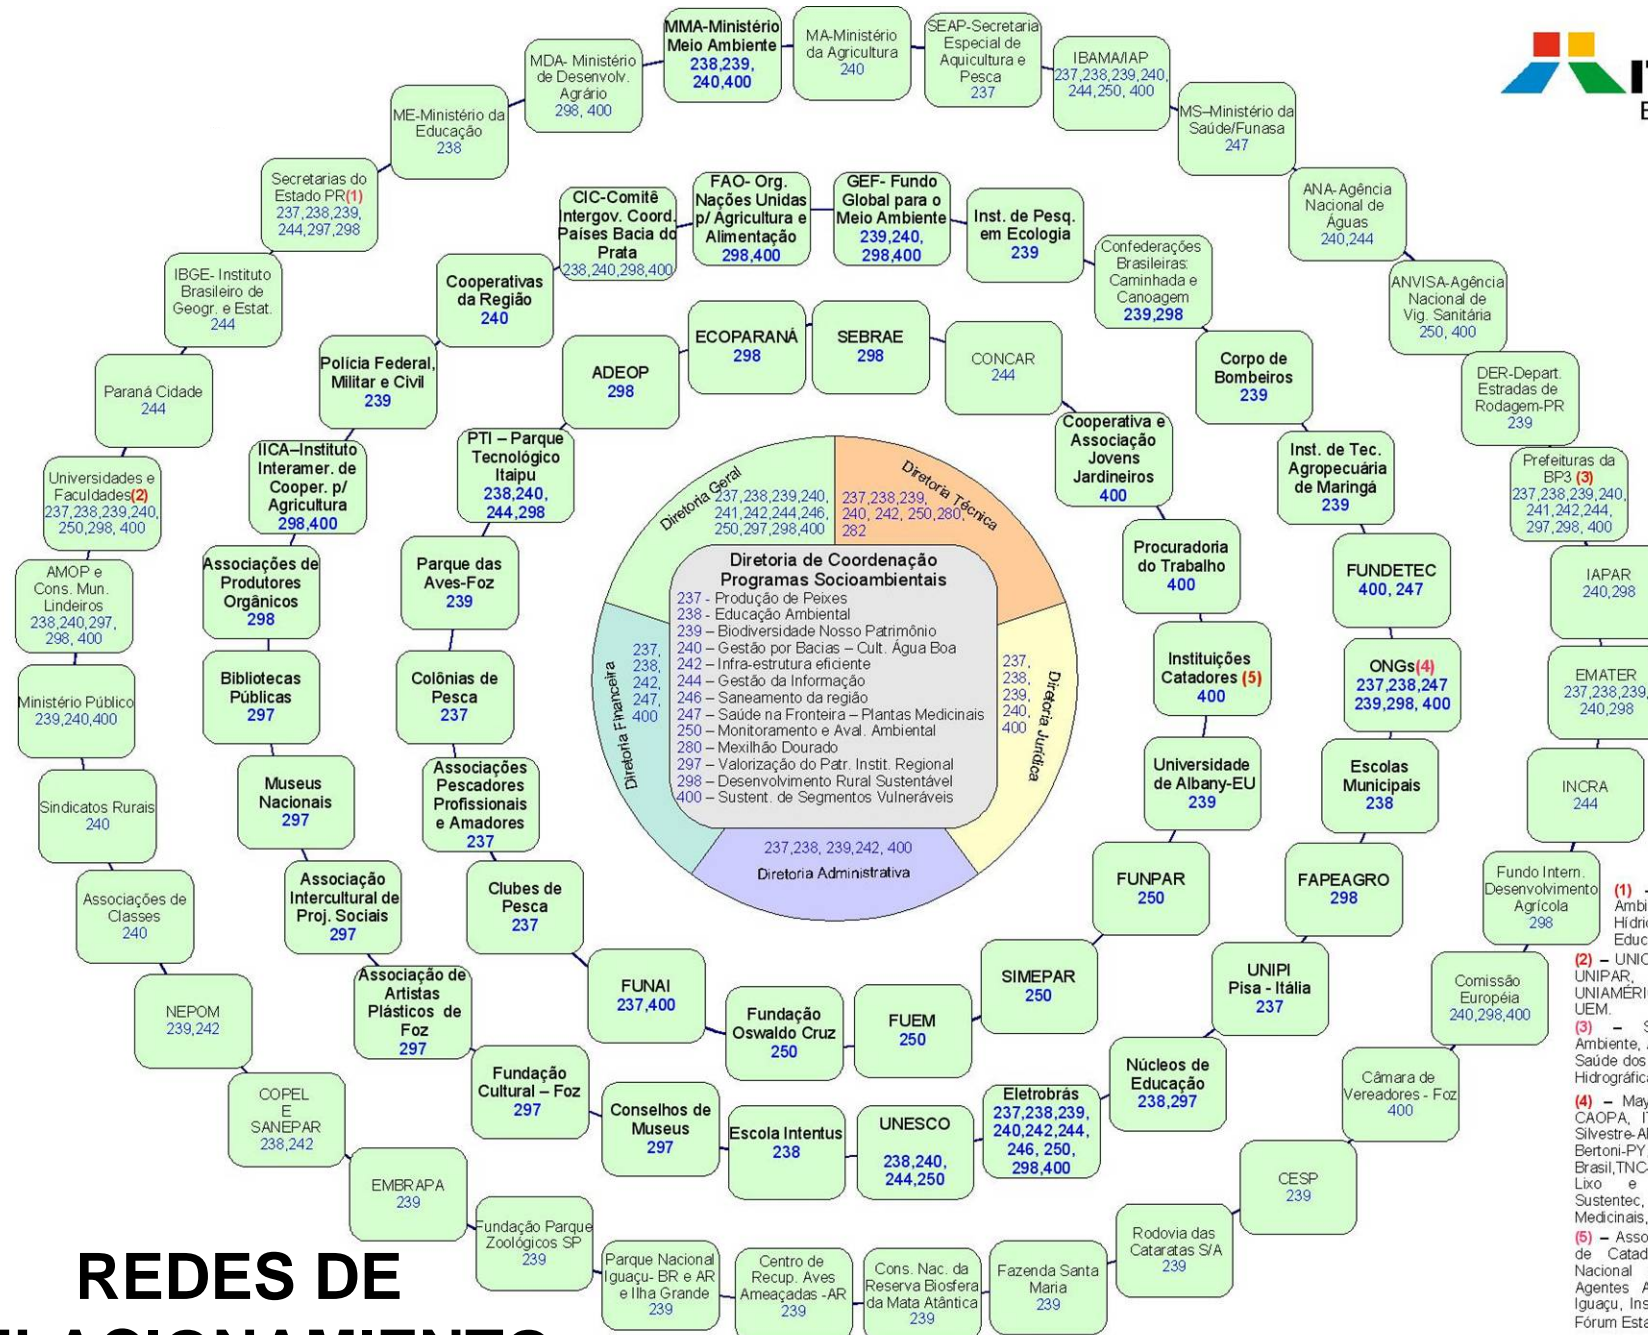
MMA-Ministério Meio Ambiente 238,239, 240,400

MA-Ministério da Agricultura 240

SEAP-Secretaria Especial de Aquicultura e Pesca 237

IBAMA/IAP 237,238,239,240, 244,250, 400

MS–Ministério da Saúde/Funasa 247

MDA- Ministério de Desenvolv. Agrário 298, 400

ME-Ministério da Educação 238

Secretarias do Estado PR(1) 237,238,239, 244,297,298

IBGE- Instituto Brasileiro de Geogr. e Estat. 244

Paraná Cidade 244

Universidades e Faculdades(2) 237,238,239,240, 250,298, 400

AMOP e Cons. Mun. Lindeiros 238,240,297, 298, 400

Ministério Público 239,240,400

Sindicatos Rurais 240

Associações de Classes 240

NEPOM 239,242

COPEL E SANEPAR 238,242

EMBRAPA 239

Fundação Parque Zoológicos SP 239

Parque Nacional Iguaçu- BR e AR e Ilha Grande 239

Centro de Recup. Aves Ameaçadas -AR 239

Cons. Nac. da Reserva Biosfera da Mata Atlântica 239

Fazenda Santa Maria 239

Rodovia das Cataratas S/A 239

CESP 239

Câmara de Vereadores - Foz 400

Comissão Européia 240,298,400

Fundo Intern. Desenvolvimento Agrícola 298

INCRA 244

EMATER 237,238,239, 240,298

IAPAR 240,298

Prefeituras da BP3 (3) 237,238,239,240, 241,242,244, 297,298, 400

DER-Depart. Estradas de Rodagem-PR 239

ANVISA-Agência Nacional de Vig. Sanitária 250, 400

ANA-Agência Nacional de Águas 240,244

CIC-Comitê Intergov. Coord. Países Bacia do Prata 238,240,298,400

FAO- Org. Nações Unidas p/ Agricultura e Alimentação 298,400

GEF- Fundo Global para o Meio Ambiente 239,240, 298,400

Inst. de Pesq. em Ecologia 239

Confederações Brasileiras: Caminhada e Canoagem 239,298

Cooperativas da Região 240

Polícia Federal, Militar e Civil 239

ECOPARANÁ 298

SEBRAE 298

CONCAR 244

ADEOP 298

Corpo de Bombeiros 239

Inst. de Tec. Agropecuária de Maringá 239

Cooperativa e Associação Jovens Jardineiros 400

IICA–Instituto Interamer. de Cooper. p/ Agricultura 298,400

PTI – Parque Tecnológico Itaipu 238,240, 244,298

Procuradoria do Trabalho 400

FUNDETEC 400, 247

Associações de Produtores Orgânicos 298

Parque das Aves-Foz 239

Instituições Catadores (5) 400

ONGs(4) 237,238,247 239,298, 400

Bibliotecas Públicas 297

Colônias de Pesca 237

Universidade de Albany-EU 239

Escolas Municipais 238

Museus Nacionais 297

Associações Pescadores Profissionais e Amadores 237

Associação Intercultural de Proj. Sociais 297

Clubes de Pesca 237

FUNPAR 250

FAPEAGRO 298

Associação de Artistas Plásticos de Foz 297

FUNAI 237,400

Fundação Oswaldo Cruz 250

FUEM 250

SIMEPAR 250

UNIPI Pisa - Itália 237

Fundação Cultural – Foz 297

Conselhos de Museus 297

Escola Intentus 238

UNESCO 238,240, 244,250

Eletrobrás 237,238,239, 240,242,244, 246, 250, 298,400

Núcleos de Educação 238,297

Diretoria Geral 237,238,239,240, 241,242,244,246, 250,297,298,400

Diretoria Técnica 237,238,239, 240, 242, 250,280, 282

Diretoria Financeira 237, 238, 242, 247, 400

Diretoria Jurídica 237, 238, 239, 240, 400

237,238, 239,242, 400 Diretoria Administrativa

Diretoria de Coordenação Programas Socioambientais
237 - Produção de Peixes
238 - Educação Ambiental
239 – Biodiversidade Nosso Patrimônio
240 – Gestão por Bacias – Cult. Água Boa
242 – Infra-estrutura eficiente
244 – Gestão da Informação
246 – Saneamento da região
247 – Saúde na Fronteira – Plantas Medicinais
250 – Monitoramento e Aval. Ambiental
280 – Mexilhão Dourado
297 – Valorização do Patr. Instit. Regional
298 – Desenvolvimento Rural Sustentável
400 – Sustent. de Segmentos Vulneráveis

(1) – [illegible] Ambi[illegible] Hídric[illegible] Educ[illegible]
(2) – UNIC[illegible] UNIPAR, UNIAMÉRI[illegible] UEM.
(3) – S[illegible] Ambiente, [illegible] Saúde dos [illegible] Hidrográfica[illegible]
(4) – May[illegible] CAOPA, I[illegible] Silvestre-A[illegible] Bertoni-PY, Brasil,TNC-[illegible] Lixo e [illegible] Sustentec, Medicinais,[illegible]
(5) – Asso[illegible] de Catad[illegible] Nacional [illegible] Agentes A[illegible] Iguaçu, Ins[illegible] Fórum Esta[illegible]

IT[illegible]
E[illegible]

REDES DE
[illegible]LACIONAMENTO